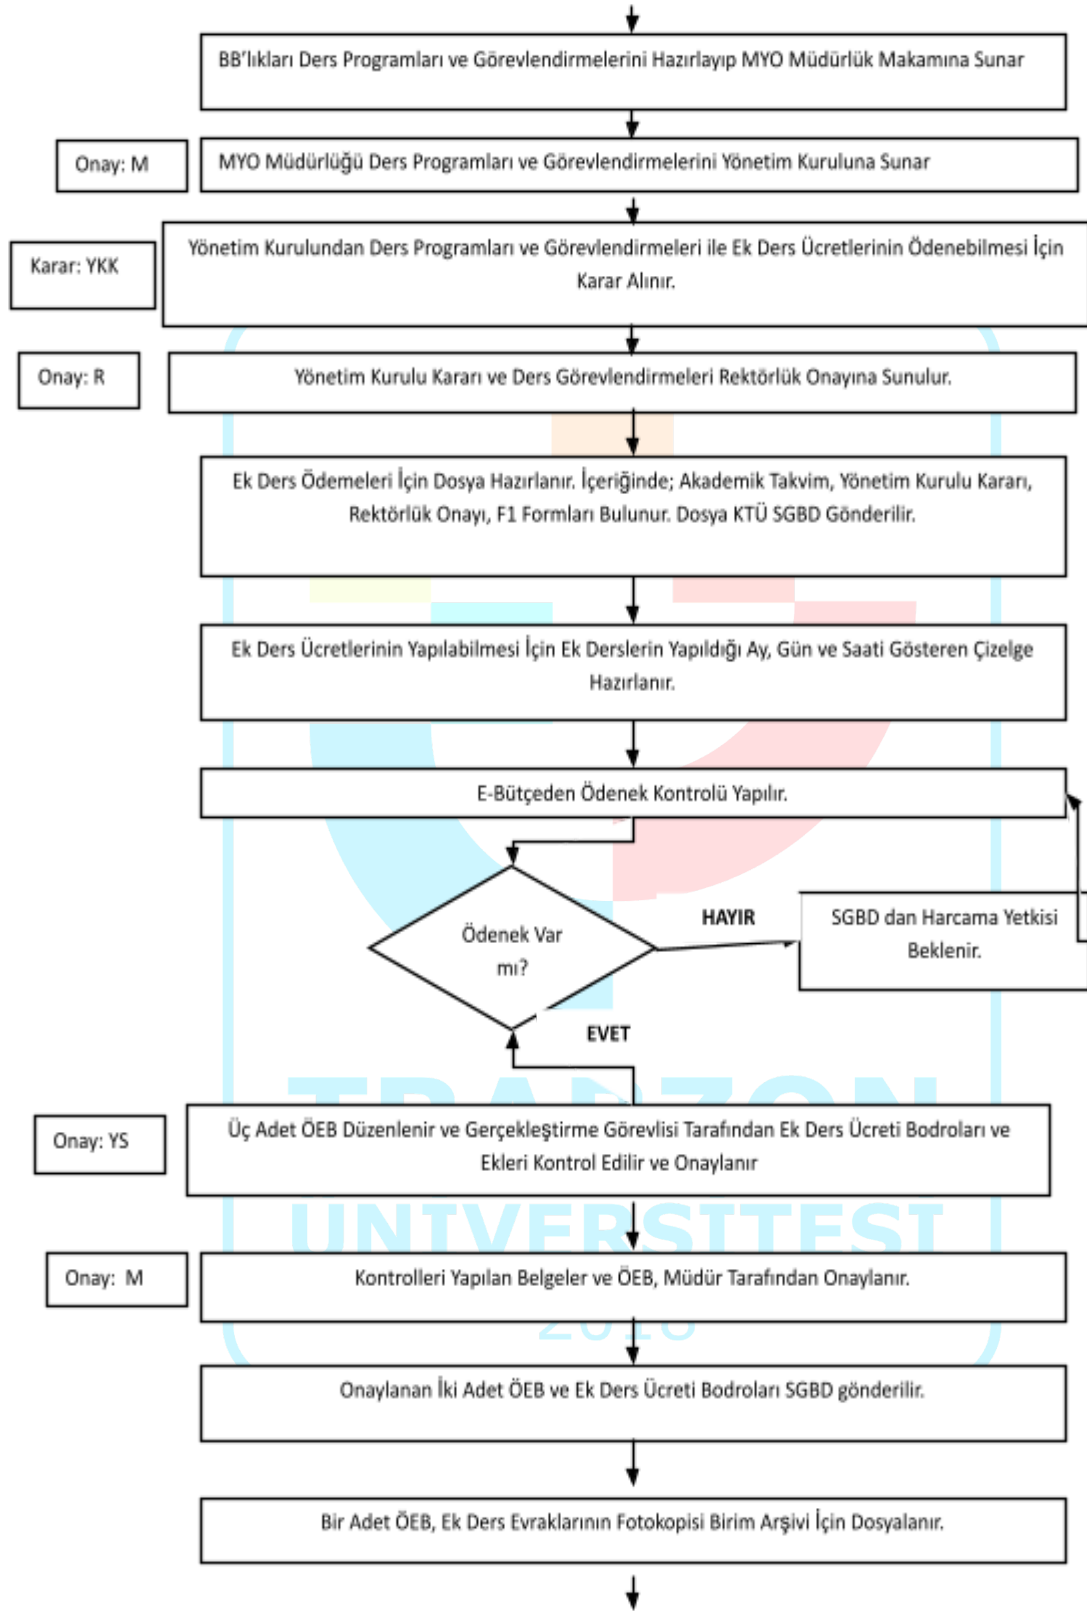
BB'lıkları Ders Programları ve Görevlendirmelerini Hazırlayıp MYO Müdürlük Makamına Sunar

Onay: M

MYO Müdürlüğü Ders Programları ve Görevlendirmelerini Yönetim Kuruluna Sunar

Karar: YKK

Yönetim Kurulundan Ders Programları ve Görevlendirmeleri ile Ek Ders Ücretlerinin Ödenebilmesi İçin Karar Alınır.

Onay: R

Yönetim Kurulu Kararı ve Ders Görevlendirmeleri Rektörlük Onayına Sunulur.

Ek Ders Ödemeleri İçin Dosya Hazırlanır. İçeriğinde; Akademik Takvim, Yönetim Kurulu Kararı, Rektörlük Onayı, F1 Formları Bulunur. Dosya KTÜ SGBD Gönderilir.

Ek Ders Ücretlerinin Yapılabilmesi İçin Ek Derslerin Yapıldığı Ay, Gün ve Saati Gösteren Çizelge Hazırlanır.

E-Bütçeden Ödenek Kontrolü Yapılır.

Ödenek Var mı?

HAYIR

SGBD dan Harcama Yetkisi Beklenir.

EVET

Onay: YS

Üç Adet ÖEB Düzenlenir ve Gerçekleştirme Görevlisi Tarafından Ek Ders Ücreti Bodroları ve Ekleri Kontrol Edilir ve Onaylanır

Onay: M

Kontrolleri Yapılan Belgeler ve ÖEB, Müdür Tarafından Onaylanır.

Onaylanan İki Adet ÖEB ve Ek Ders Ücreti Bodroları SGBD gönderilir.

Bir Adet ÖEB, Ek Ders Evraklarının Fotokopisi Birim Arşivi İçin Dosyalanır.